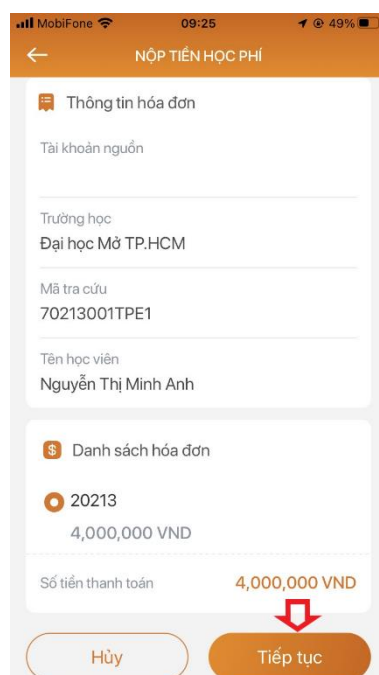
MobiFone 09:25 49%

NỘP TIỀN HỌC PHÍ

Thông tin hóa đơn

Tài khoản nguồn

Trường học
Đại học Mở TP.HCM

Mã tra cứu
70213001TPE1

Tên học viên
Nguyễn Thị Minh Anh

Danh sách hóa đơn

20213
4,000,000 VND

Số tiền thanh toán 4,000,000 VND

Hủy

Tiếp tục